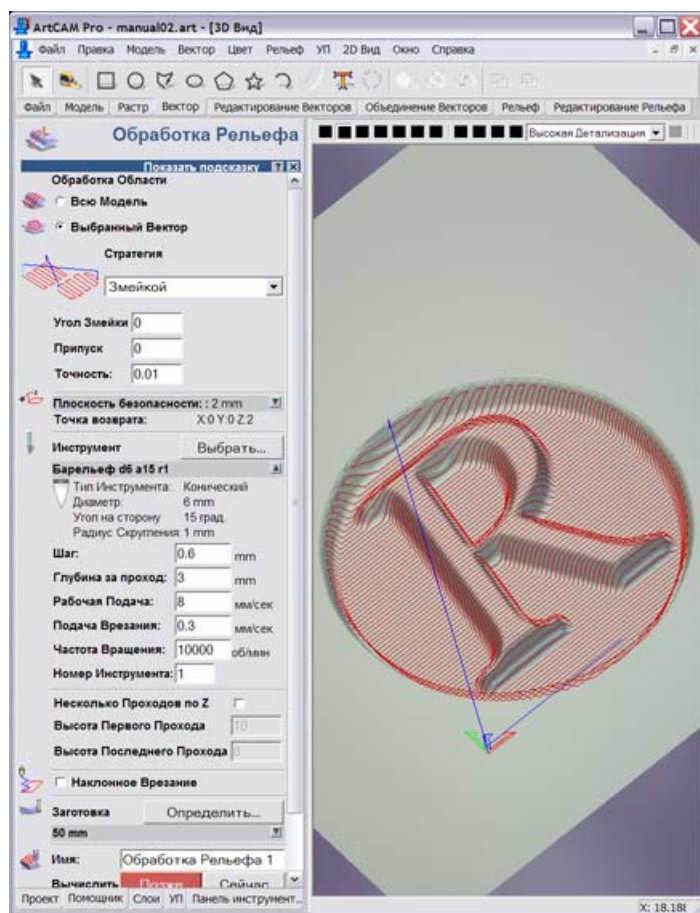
ArtCAM Pro - manual02.art - [3D Вид]

Файл Правка Модель Вектор Цвет Рельеф УП 2D Вид Окно Справка

Файл Модель Растр Вектор Редактирование Векторов Объединение Векторов Рельеф Редактирование Рельефа

Обработка Рельефа

Высокая Детализация

Показать подсказку

Обработка Области

Всю Модель

Выбранный Вектор

Стратегия

Змейкой

Угол Змейки 0

Припуск 0

Точность: 0.01

Плоскость безопасности: : 2 mm

Точка возврата: X 0 Y 0 Z 2

Инструмент Выбрать...

Барельеф d6 a15 r1

Тип Инструмента: Конический

Диаметр: 6 mm

Угол на сторону 15 град.

Радиус Скругления: 1 mm

Шаг: 0.6 mm

Глубина за проход: 3 mm

Рабочая Подача: 8 мм/сек

Подача Врезания: 0.3 мм/сек

Частота Вращения: 10000 об/мин

Номер Инструмента: 1

Несколько Проходов по Z

Высота Первого Прохода 10

Высота Последнего Прохода 0

Наклонное Врезание

Заготовка Определить...

50 mm

Имя: Обработка Рельефа 1

Вычислить Позже Сейчас

Проект Помощник Слои УП Панель инструмент...

X: 18.18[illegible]